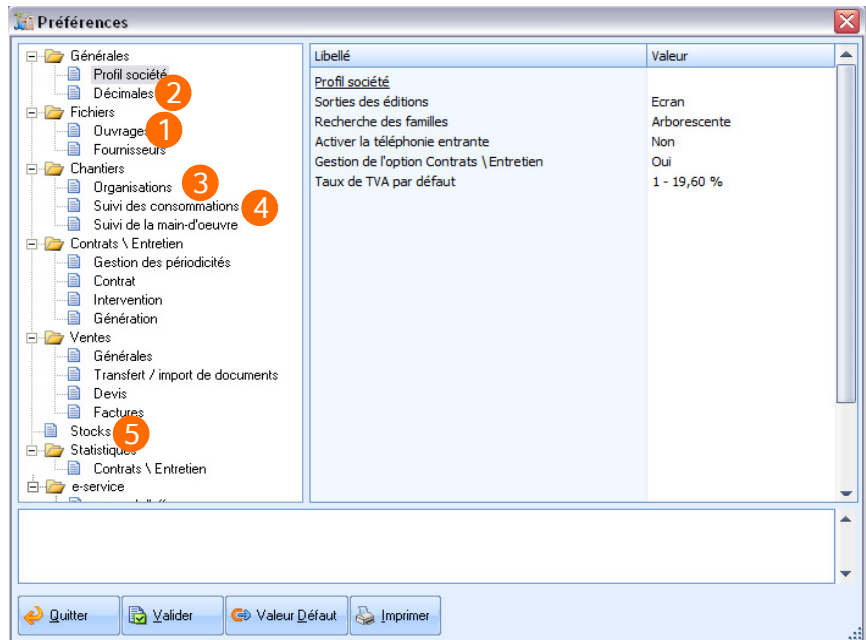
Préférences

Générales
Profil société
Décimales
Fichiers
Ouvrages
Fournisseurs
Chantiers
Organisations
Suivi des consommations
Suivi de la main-d'oeuvre
Contrats \ Entretien
Gestion des périodicités
Contrat
Intervention
Génération
Ventes
Générales
Transfert / import de documents
Devis
Factures
Stocks
Statistiques
Contrats \ Entretien
e-service

2
1
3
4
5

| Libellé | Valeur |
|---|---|
| Profil société | |
| Sorties des éditions | Ecran |
| Recherche des familles | Arborescente |
| Activer la téléphonie entrante | Non |
| Gestion de l'option Contrats \ Entretien | Oui |
| Taux de TVA par défaut | 1 - 19,60 % |

Quitter
Valider
Valeur Défaut
Imprimer